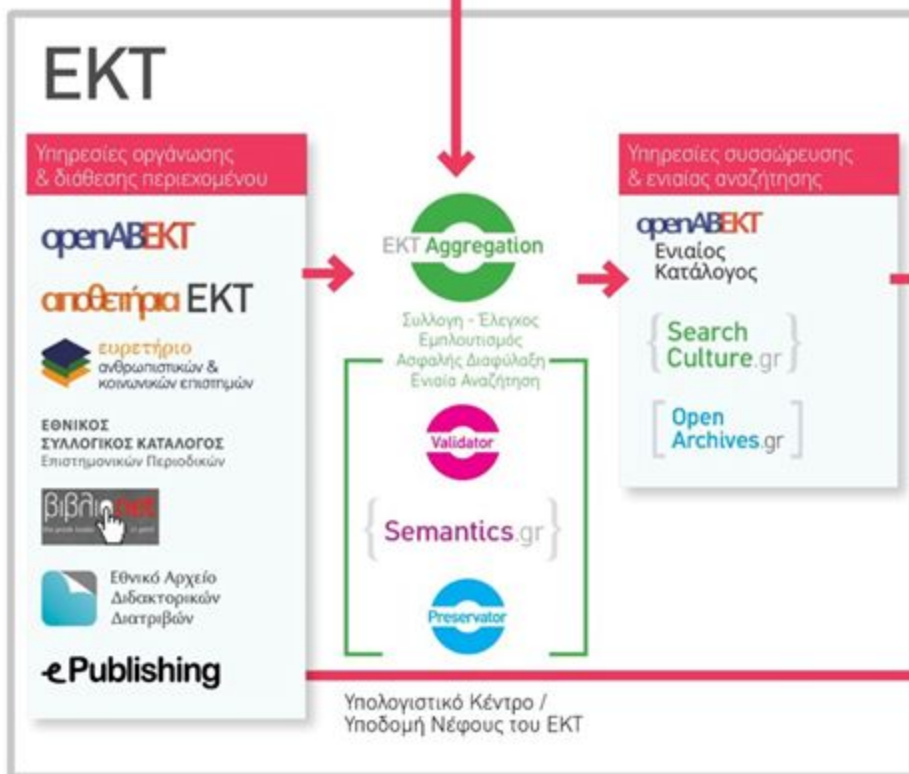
ΕΚΤ

Υπηρεσίες οργάνωσης & διάθεσης περιεχομένου

openABEKT

αποθετήρια ΕΚΤ

ευρετήριο ανθρωπιστικών & κοινωνικών επιστημών

ΕΘΝΙΚΟΣ ΣΥΛΛΟΓΙΚΟΣ ΚΑΤΑΛΟΓΟΣ Επιστημονικών Περιοδικών

βιβλιοnet

Εθνικό Αρχείο Διδακτορικών Διατριβών

e.Publishing

EKT Aggregation

Συλλογή - Έλεγχος Εμπλουτισμός Ασφαλής Διαφύλαξη Ενιαία Αναζήτηση

Validator

Semantics.gr

Preservator

Υπηρεσίες συσσώρευσης & ενιαίας αναζήτησης

openABEKT Ενιαίος Κατάλογος

Search Culture.gr

Open Archives.gr

Υπολογιστικό Κέντρο / Υποδομή Νέφους του ΕΚΤ